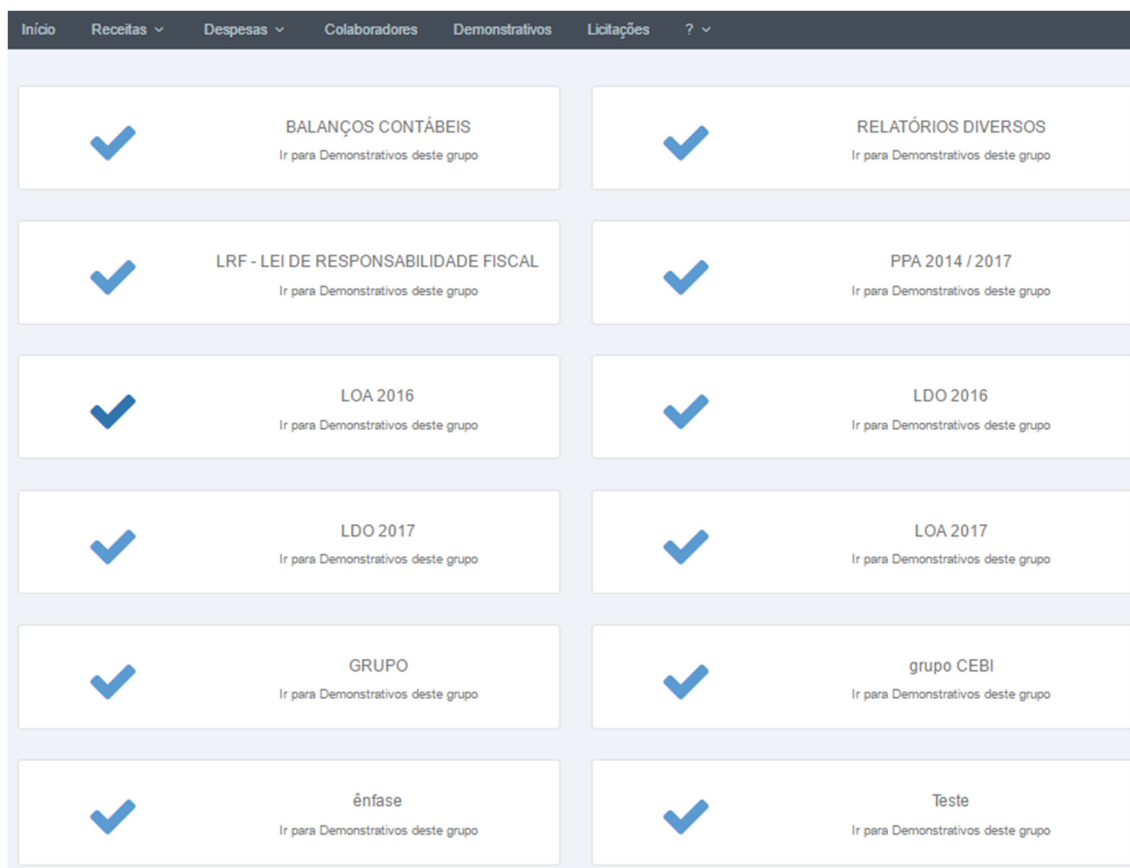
Início Receitas Despesas Colaboradores Demonstrativos Licitações ?

BALANÇOS CONTÁBEIS
Ir para Demonstrativos deste grupo

RELATÓRIOS DIVERSOS
Ir para Demonstrativos deste grupo

LRF - LEI DE RESPONSABILIDADE FISCAL
Ir para Demonstrativos deste grupo

PPA 2014 / 2017
Ir para Demonstrativos deste grupo

LOA 2016
Ir para Demonstrativos deste grupo

LDO 2016
Ir para Demonstrativos deste grupo

LDO 2017
Ir para Demonstrativos deste grupo

LOA 2017
Ir para Demonstrativos deste grupo

GRUPO
Ir para Demonstrativos deste grupo

grupo CEBI
Ir para Demonstrativos deste grupo

ênfase
Ir para Demonstrativos deste grupo

Teste
Ir para Demonstrativos deste grupo